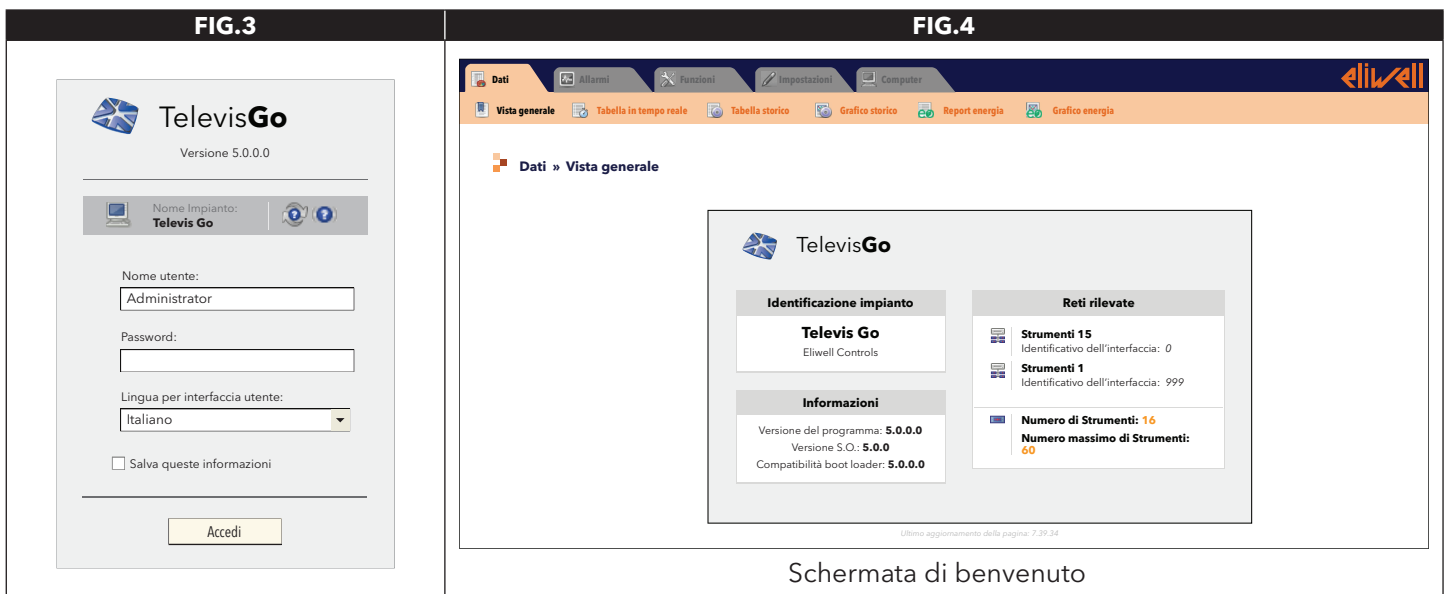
FIG.3

TelevisGo

Versione 5.0.0.0

Nome Impianto:
Televis Go

Nome utente:
Administrator

Password:

Lingua per interfaccia utente:
Italiano

Salva queste informazioni

Accedi

FIG.4

Dati | Allarmi | Funzioni | Impostazioni | Computer

eliwell

Vista generale | Tabella in tempo reale | Tabella storico | Grafico storico | Report energia | Grafico energia

Dati » Vista generale

TelevisGo

| Identificazione impianto |
|---|
| Televis Go |
| Eliwell Controls |

| Informazioni |
|---|
| Versione del programma: 5.0.0.0 |
| Versione S.O.: 5.0.0 |
| Compatibilità boot loader: 5.0.0.0 |

Reti rilevate

Strumenti 15
Identificativo dell'interfaccia: 0

Strumenti 1
Identificativo dell'interfaccia: 999

Numero di Strumenti: 16
Numero massimo di Strumenti: 60

Ultimo aggiornamento della pagina: 7.39.34

Schermata di benvenuto